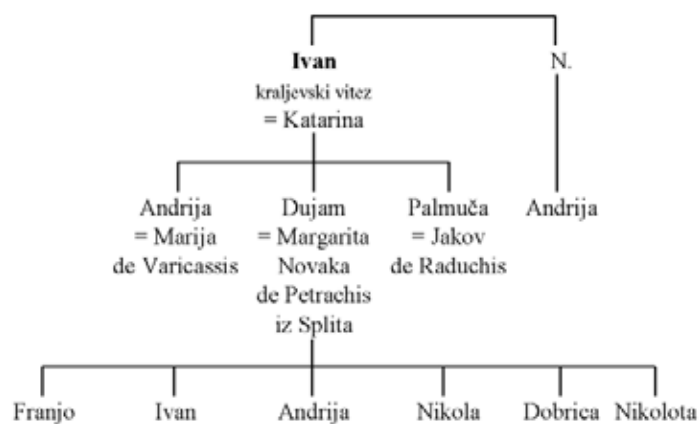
Ivan
kraljevski vitez
= Katarina

N.

Andrija
= Marija
de Varicassis

Dujam
= Margarita
Novaka
de Petrachis
iz Splita

Palmuča
= Jakov
de Raduchis

Andrija

Franjo

Ivan

Andrija

Nikola

Dobrica

Nikolota